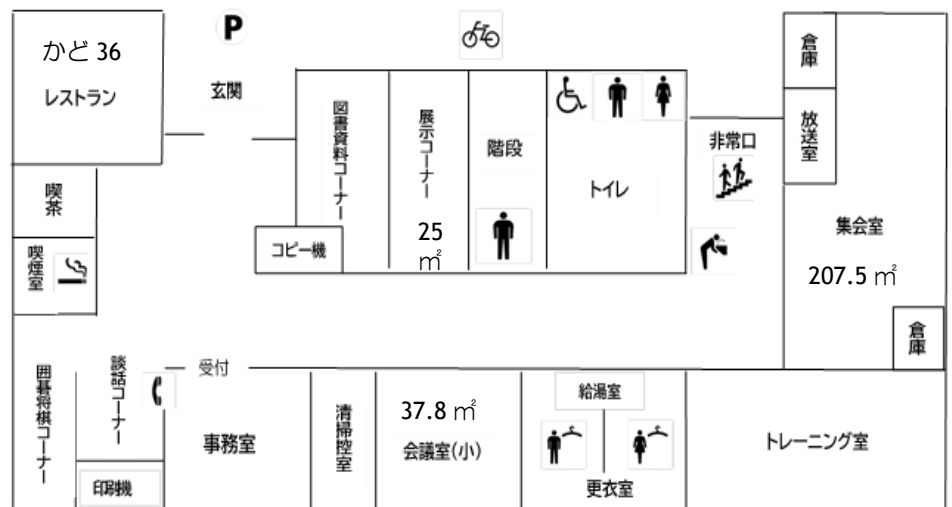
かど 36
レストラン

P

玄関

喫茶

喫煙室

コピー機

図書資料コーナー

展示コーナー
25 ㎡

階段

トイレ

非常口

倉庫

放送室

集会室
207.5 ㎡

倉庫

受付

囲碁将棋コーナー

談話コーナー

印刷機

事務室

清掃控室

37.8 ㎡
会議室(小)

給湯室

更衣室

トレーニング室